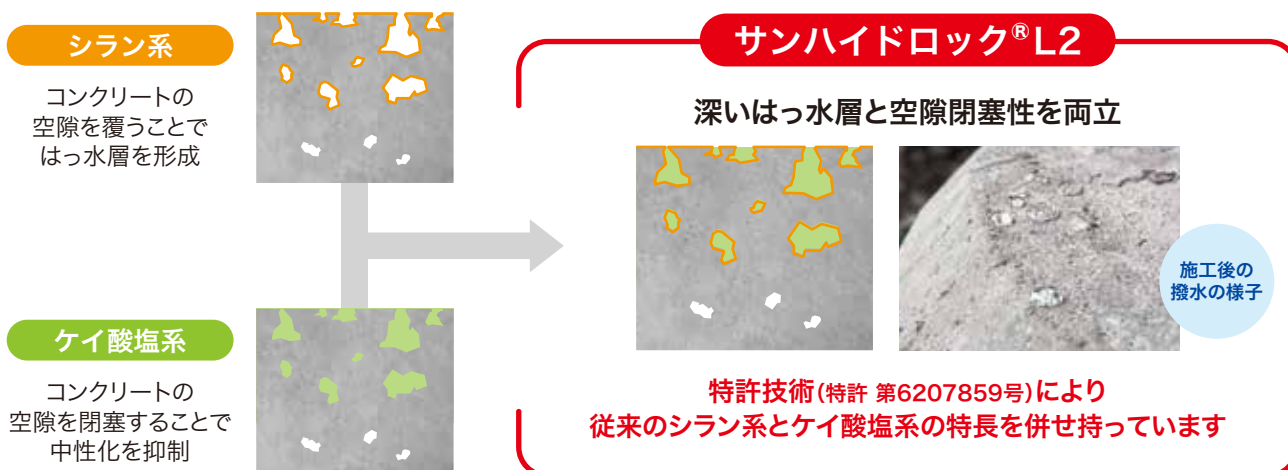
シラン系

コンクリートの空隙を覆うことではっ水層を形成

ケイ酸塩系

コンクリートの空隙を閉塞することで中性化を抑制

サンハイドロック®L2

深いはっ水層と空隙閉塞性を両立

施工後の撥水の様子

特許技術(特許 第6207859号)により従来のシラン系とケイ酸塩系の特長を併せ持っています